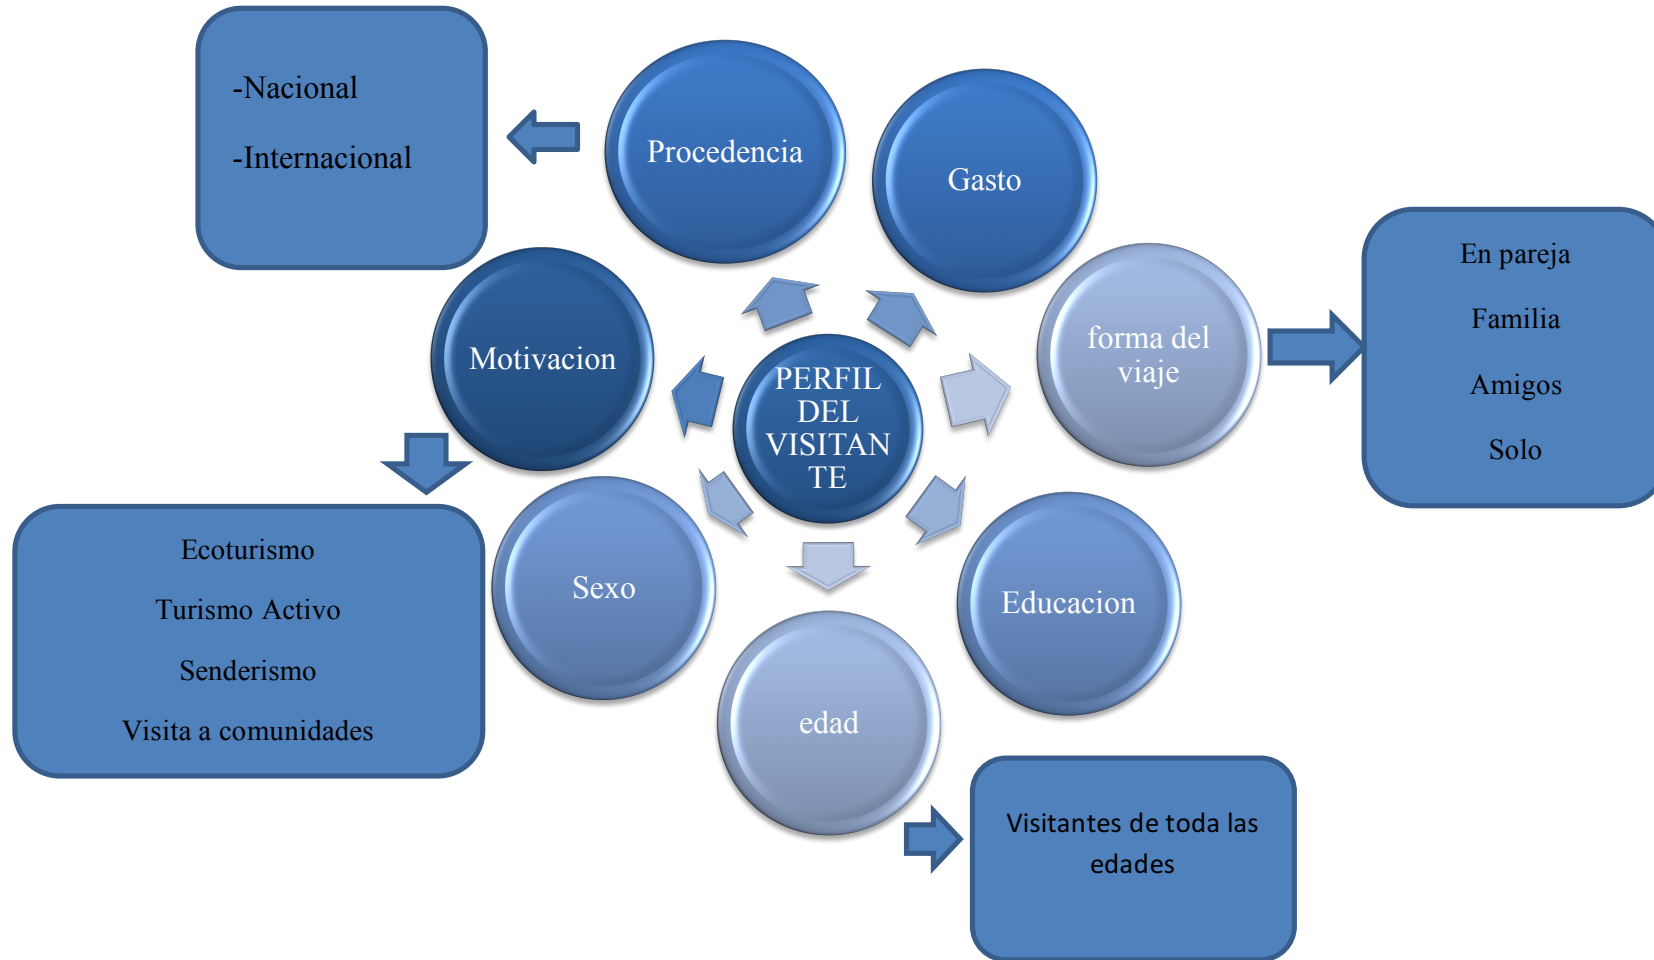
-Nacional

-Internacional

Procedencia

Gasto

PERFIL DEL VISITANTE

Motivacion

forma del viaje

En pareja

Familia

Amigos

Solo

Ecoturismo

Turismo Activo

Senderismo

Visita a comunidades

Sexo

Educacion

edad

Visitantes de toda las edades